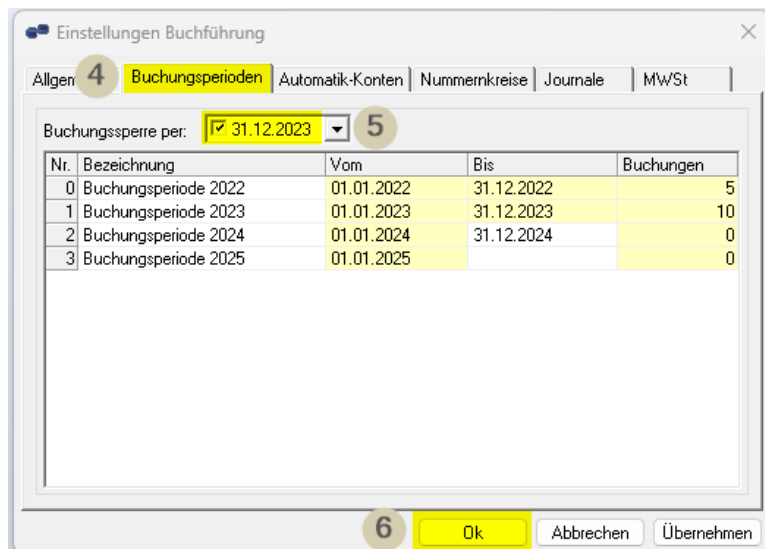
Einstellungen Buchführung

Allgem 4 Buchungsperioden | Automatik-Konten | Nummernkreise | Journale | MWSt

Buchungssperre per: ☑ 31.12.2023 5

| Nr. | Bezeichnung | Vom | Bis | Buchungen |
|---|---|---|---|---|
| 0 | Buchungsperiode 2022 | 01.01.2022 | 31.12.2022 | 5 |
| 1 | Buchungsperiode 2023 | 01.01.2023 | 31.12.2023 | 10 |
| 2 | Buchungsperiode 2024 | 01.01.2024 | 31.12.2024 | 0 |
| 3 | Buchungsperiode 2025 | 01.01.2025 | | 0 |

6 Ok Abbrechen Übernehmen